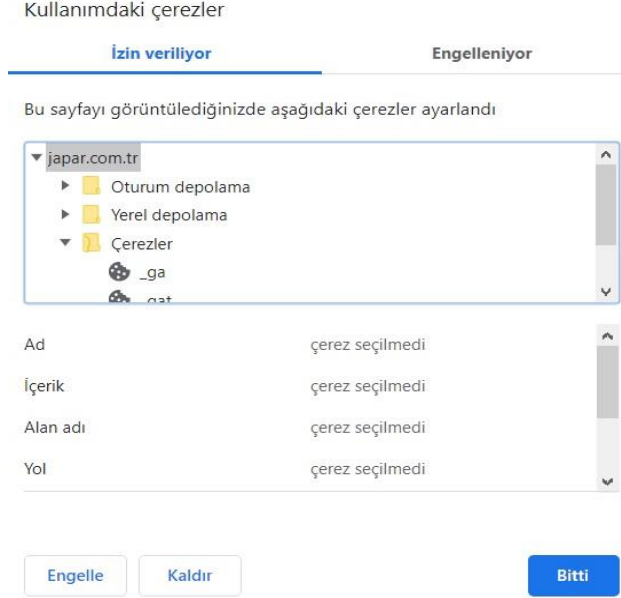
Kullanımdaki çerezler

İzin veriliyor

Engelleniyor

Bu sayfayı görüntülediğinizde aşağıdaki çerezler ayarlandı

japar.com.tr
Oturum depolama
Yerel depolama
Çerezler
_ga
_gat

| | |
|---|---|
| Ad | çerez seçilmedi |
| İçerik | çerez seçilmedi |
| Alan adı | çerez seçilmedi |
| Yol | çerez seçilmedi |

Engelle

Kaldır

Bitti